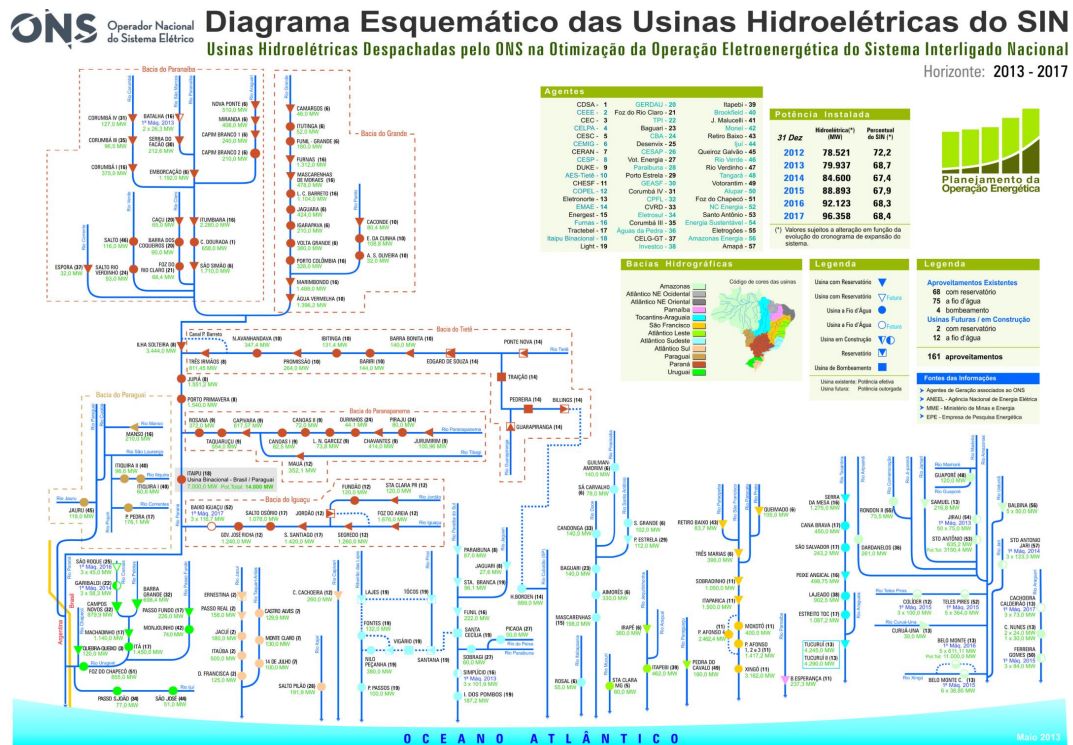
ONS Operador Nacional do Sistema Elétrico

Diagrama Esquemático das Usinas Hidroelétricas do SIN

Usinas Hidroelétricas Despachadas pelo ONS na Otimização da Operação Eletroenergética do Sistema Interligado Nacional

Horizonte: 2013 - 2017

Agentes

CDSA - 1, CEEE - 2, CEC - 3, CELPA - 4, CESC - 5, CEMIG - 6, CERAN - 7, CESP - 8, DUKE - 9, AES-Tietê - 10, CHESF - 11, COPEL - 12, Eletronorte - 13, EMAE - 14, Energest - 15, Furnas - 16, Tractebel - 17, Itaipu Binacional - 18, Light - 19

GERDAU - 20, Foz do Rio Claro - 21, TPI - 22, Baguari - 23, CBA - 24, Desenvix - 25, CESAP - 26, Vot. Energia - 27, Paraibuna - 28, Porto Estreia - 29, GEASF - 30, Corumbá IV - 31, CPFL - 32, CVRD - 33, Eletrosul - 34, Corumbá III - 35, Águas da Pedra - 36, CELG-GT - 37, Investco - 38

Itapebi - 39, Brookfield - 40, J. Malucelli - 41, Monel - 42, Retiro Baixo - 43, Ijuí - 44, Queiroz Galvão - 45, Rio Verde - 46, Rio Verdinho - 47, Tangará - 48, Votorantim - 49, Alupar - 50, Foz do Chapecó - 51, NC Energia - 52, Santo Antônio - 53, Energia Sustentável - 54, Eletrogoes - 55, Amazonas Energia - 56, Amapá - 57

Potência Instalada

| 31 Dez | Hidroelétrica(*) (MW) | Percentual do SIN (*) |
|---|---|---|
| 2012 | 78.521 | 72,2 |
| 2013 | 79.937 | 68,7 |
| 2014 | 84.600 | 67,4 |
| 2015 | 88.893 | 67,9 |
| 2016 | 92.123 | 68,3 |
| 2017 | 96.358 | 68,4 |

(*) Valores sujeitos a alteração em função da evolução do cronograma de expansão do sistema.

Planejamento da Operação Energética

Bacias Hidrográficas

Amazonas, Atlântico NE Ocidental, Atlântico NE Oriental, Parnaíba, Tocantins-Araguaia, São Francisco, Atlântico Leste, Atlântico Sudeste, Atlântico Sul, Paraguai, Paraná, Uruguai

Código de cores das usinas

Legenda

Usina com Reservatório
Usina com Reservatório Futura
Usina a Fio d'Água
Usina a Fio d'Água Futura
Usina em Construção
Reservatório
Usina de Bombeamento

Usina existente: Potência efetiva
Usina futura: Potência outorgada

Legenda

Aproveitamentos Existentes
68 com reservatório
75 a fio d'água
4 bombeamento
Usinas Futuras / em Construção
2 com reservatório
12 a fio d'água

161 aproveitamentos

Fontes das Informações
Agentes de Geração associados ao ONS
ANEEL - Agência Nacional de Energia Elétrica
MME - Ministério de Minas e Energia
EPE - Empresa de Pesquisa Energética

Bacia do Paranaíba
Bacia do Grande
Bacia do Tietê
Bacia do Paraguai
Bacia do Paranapanema
Bacia do Iguaçu

CORUMBÁ IV (31) 127,0 MW
BATALHA (16) 1º Máq. 2013 2 x 26,3 MW
CORUMBÁ III (35) 96,5 MW
SERRA DO FACÃO (26) 212,6 MW
CORUMBÁ I (16) 375,0 MW
NOVA PONTE (6) 510,0 MW
MIRANDA (6) 408,0 MW
CAPIM BRANCO I (6) 240,0 MW
CAPIM BRANCO II (6) 210,0 MW
EMBORCAÇÃO (6) 1.192,0 MW
CAÇU (20) 65,0 MW
BARRA DOS COQUEIROS (20) 90,0 MW
SALTO (46) 116,0 MW
FOZ DO RIO CLARO (21) 68,4 MW
ESPORA (37) 32,0 MW
SALTO RIO VERDINHO (24) 93,0 MW
ITUMBIARA (16) 2.280,0 MW
C. DOURADA (1) 658,0 MW
SÃO SIMÃO (6) 1.710,0 MW
CAMARGOS (6) 46,0 MW
ITUTINGA (6) 52,0 MW
FUNIL - GRANDE (6) 180,0 MW
FURNAS (16) 1.312,0 MW
MASCARENHAS DE MORAES (16) 476,0 MW
L. C. BARRETO (16) 1.104,0 MW
JAGUARA (6) 424,0 MW
IGARAPAVA (6) 210,0 MW
VOLTA GRANDE (6) 380,0 MW
PORTO COLÔMBIA (16) 328,0 MW
CACONDE (10) 80,4 MW
E. DA CUNHA (10) 108,8 MW
A. S. OLIVEIRA (10) 32,0 MW
MARIMBONDO (16) 1.488,0 MW
ÁGUA VERMELHA (10) 1.396,2 MW
I. SOLTEIRA (8) 3.444,0 MW
Canal P. Barreto
N.AVANHANDAVA (10) 347,4 MW
IBITINGA (10) 131,5 MW
BARRA BONITA (10) 140,8 MW
PONTE NOVA (14)
TRÊS IRMÃOS (8) 807,5 MW
PROMISSÃO (10) 264,0 MW
BARIRI (10) 143,1 MW
EDGARD DE SOUZA (14)
TRAIÇÃO (14)
JUPIÁ (8) 1.551,2 MW
PORTO PRIMAVERA (8) 1.540,0 MW
PEDREIRA (14)
BILLINGS (14)
GUARAPIRANGA (14)
ROSANA (9) 372,0 MW
TAQUARUÇU (9) 554,0 MW
CAPIVARA (9) 619,0 MW
CANOAS II (8) 72,0 MW
CANOAS I (8) 82,5 MW
OURINHOS (24) 44,1 MW
L. N. GARCEZ (9) 70,6 MW
PIRAJU (24) 80,0 MW
CHAVANTES (9) 414,0 MW
JURUMIRIM (9) 100,9 MW
MANSO (16) 210,0 MW
ITIQUIRA II (48) 96,0 MW
ITIQUIRA I (48) 60,8 MW
JAURU (45) 118,0 MW
P. PEDRA (17) 176,1 MW
ITAIPU (18) Usina Binacional - Brasil / Paraguai 7.000,0 MW Pot. Total: 14.000 MW
MAUÁ (12) 362,1 MW
FUNDÃO (12) 120,0 MW
SANTA CLARA PR (12) 120,0 MW
BAIXO IGUAÇU (52) 1º Máq. 2017 3 x 116,7 MW
SALTO OSÓRIO (17) 1.078,0 MW
JORDÃO (12)
FOZ DO AREIA (12) 1.676,0 MW
GOV. JOSÉ RICHA (12) 1.240,0 MW
S. SANTIAGO (17) 1.420,0 MW
SEGREDO (12) 1.260,0 MW
SÃO ROQUE (25) 1º Máq. 2016 3 x 45,0 MW
GARIBALDI (22) 1º Máq. 2014 3 x 58,3 MW
CAMPOS NOVOS (32) 879,9 MW
BARRA GRANDE (34) 698,4 MW
PASSO FUNDO (17) 226,0 MW
MONJOLINHO (42) 74,0 MW
MACHADINHO (17) 1.140,0 MW
QUEBRA QUEIXO (3) 120,0 MW
ITÁ (17) 1.450,0 MW
FOZ DO CHAPECÓ (51) 855,0 MW
PASSO SÃO JOÃO (34) 77,0 MW
SÃO JOSÉ (44) 51,0 MW
ERNESTINA (2)
PASSO REAL (2) 158,0 MW
JACUÍ (2) 180,0 MW
ITAÚBA (2) 500,0 MW
D. FRANCISCA (2) 125,0 MW
CASTRO ALVES (7) 130,0 MW
MONTE CLARO (7) 130,0 MW
14 DE JULHO (7) 100,0 MW
SALTO PILÃO (55) 191,9 MW
C. CACHOEIRA (12) 260,0 MW
LAJES (19)
TÓCOS (19)
FONTES (19) 132,0 MW
NILO PEÇANHA (19) 380,0 MW
VIGÁRIO (19)
SANTANA (19)
P. PASSOS (19) 100,0 MW
PARAIBUNA (8) 87,0 MW
JAGUARI (8) 27,6 MW
STA. BRANCA (19) 56,1 MW
FUNIL (16) 222,0 MW
SANTA CECÍLIA (19)
PICADA (27) 50,0 MW
SOBRAGI (27) 60,0 MW
SIMPLÍCIO (16) 1º Máq. 2013 3 x 101,9 MW
I. DOS POMBOS (19) 187,2 MW
H.BORDEN (14) 889,0 MW
GUILMAN AMORIM (6) 140,0 MW
SÁ CARVALHO (6) 78,0 MW
CANDONGA (33) 140,0 MW
S. GRANDE (6) 102,0 MW
P. ESTRELA (29) 112,0 MW
BAGUARI (23) 140,0 MW
AIMORÉS (6) 330,0 MW
MASCARENHAS (15) 198,0 MW
IRAPÉ (6) 360,0 MW
ROSAL (6) 55,0 MW
STA CLARA MG (6) 60,0 MW
ITAPEBI (39) 462,0 MW
PEDRA DO CAVALO (49) 160,0 MW
RETIRO BAIXO (43) 83,7 MW
QUEIMADO (6) 105,0 MW
TRÊS MARIAS (6) 396,0 MW
SOBRADINHO (11) 1.050,0 MW
ITAPARICA (11) 1.500,0 MW
MOXOTÓ (11) 400,0 MW
P. AFONSO 1, 2 e 3 (11) 1.417,2 MW
P. AFONSO 4 (11) 2.462,4 MW
XINGÓ (11) 3.162,0 MW
SERRA DA MESA (16) 1.275,0 MW
CANA BRAVA (17) 450,0 MW
SÃO SALVADOR (17) 243,2 MW
PEIXE ANGICAL (16) 498,75 MW
LAJEADO (38) 902,5 MW
ESTREITO TOC (17) 1.087,2 MW
TUCURUÍ (13) 4.245,0 MW
TUCURUÍ II (13) 4.290,0 MW
B.ESPERANÇA (11) 237,3 MW
RONDON II (55) 73,5 MW
DARDANELOS (36) 261,0 MW
SAMUEL (13) 216,8 MW
JIRAU (54) 1º Máq. 2013 50 x 75,0 MW
STO ANTÔNIO (53) 635,2 MW Pot.Tot. 3150,4 MW
COLÍDER (12) 1º Máq. 2015 3 x 100,0 MW
TELES PIRES (52) 1º Máq. 2015 5 x 364,0 MW
CURUÁ-UNA (13) 30,0 MW
BELO MONTE (13) 1º Máq. 2016 18 x 611,11 MW Pot.Tot. 11.000,0 MW
BELO MONTE C. (13) 1º Máq. 2015 6 x 38,85 MW
GUAPORÉ (48) 120,0 MW
BALBINA (56) 5 x 50,0 MW
STO ANTONIO JARI (57) 1º Máq. 2014 3 x 123,3 MW
CACHOEIRA CALDEIRÃO (13) 1º Máq. 2017 3 x 73,0 MW
C. NUNES (13) 2 x 24,0 MW 3 x 30,0 MW
FERREIRA GOMES (50) 1º Máq. 2015 3 x 84,0 MW

O C E A N O   A T L Â N T I C O

Maio 2013